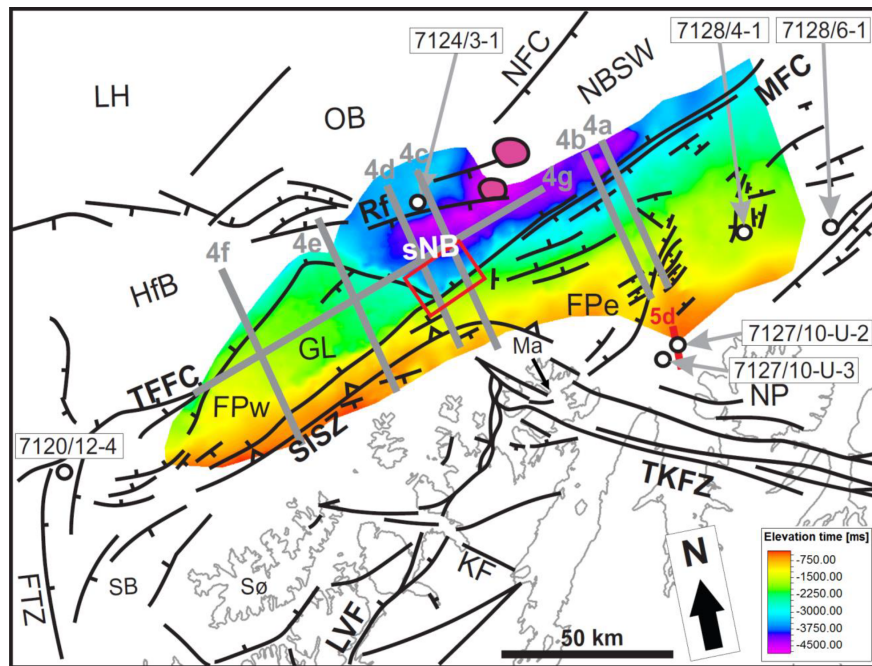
7124/3-1
NFC
7128/4-1
7128/6-1
LH
OB
NBSW
MFC
4c
4d
4b
4a
4g
Rf
sNB
4f
4e
HfB
GL
FPe
5d
7127/10-U-2
Ma
7127/10-U-3
TFFC
FPw
NP
SISZ
7120/12-4
TKFZ
FTZ
SB
Sø
KF
LVF
N
50 km
Elevation time [ms]
-750.00
-1500.00
-2250.00
-3000.00
-3750.00
-4500.00